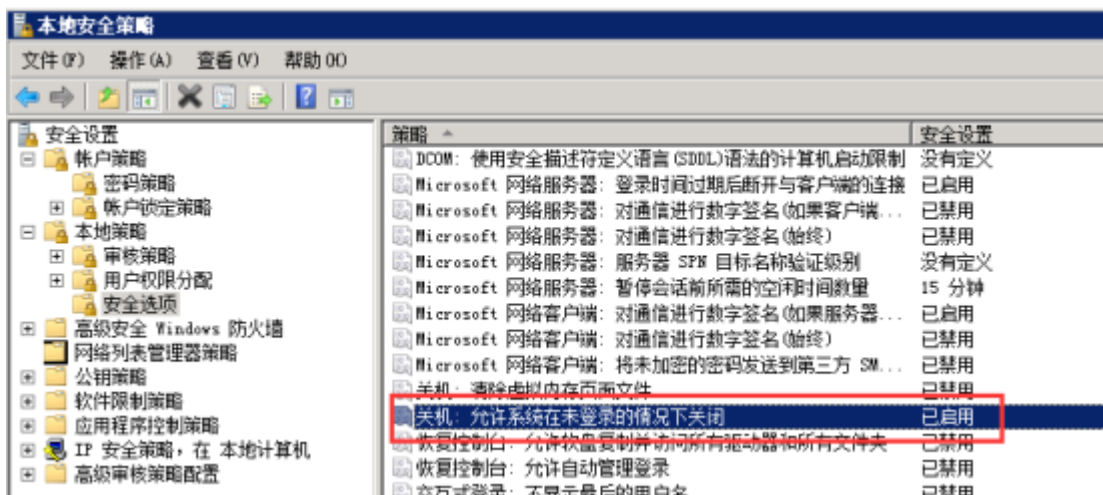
本地安全策略

文件(F) 操作(A) 查看(V) 帮助(H)

安全设置
帐户策略
密码策略
帐户锁定策略
本地策略
审核策略
用户权限分配
安全选项
高级安全 Windows 防火墙
网络列表管理器策略
公钥策略
软件限制策略
应用程序控制策略
IP 安全策略，在 本地计算机
高级审核策略配置

| 策略 | 安全设置 |
|---|---|
| DCOM: 使用安全描述符定义语言(SDDL)语法的计算机启动限制 | 没有定义 |
| Microsoft 网络服务器: 登录时间过期后断开与客户端的连接 | 已启用 |
| Microsoft 网络服务器: 对通信进行数字签名(如果客户端... | 已禁用 |
| Microsoft 网络服务器: 对通信进行数字签名(始终) | 已禁用 |
| Microsoft 网络服务器: 服务器 SPN 目标名称验证级别 | 没有定义 |
| Microsoft 网络服务器: 暂停会话前所需的空闲时间数量 | 15 分钟 |
| Microsoft 网络客户端: 对通信进行数字签名(如果服务器... | 已启用 |
| Microsoft 网络客户端: 对通信进行数字签名(始终) | 已禁用 |
| Microsoft 网络客户端: 将未加密的密码发送到第三方 SM... | 已禁用 |
| 关机: 清除虚拟内存页面文件 | 已禁用 |
| 关机: 允许系统在未登录的情况下关闭 | 已启用 |
| 恢复控制台: 允许软盘复制并访问所有驱动器和所有文件夹 | 已禁用 |
| 恢复控制台: 允许自动管理登录 | 已禁用 |
| 交互式登录: 不显示最后的用户名 | 已禁用 |